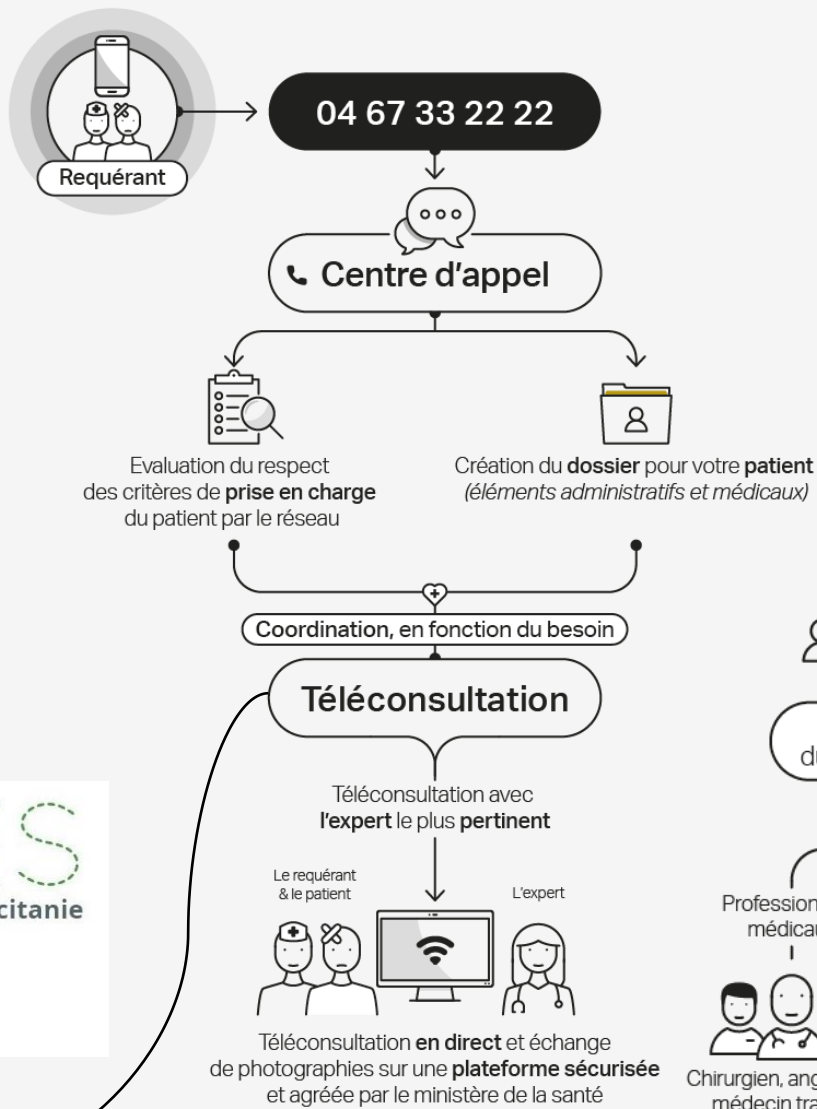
Requérant

04 67 33 22 22

Centre d'appel

Evaluation du respect des critères de prise en charge du patient par le réseau

Création du dossier pour votre patient (éléments administratifs et médicaux)

Coordination, en fonction du besoin

Téléconsultation

Téléconsultation avec l'expert le plus pertinent

Le requérant & le patient

L'expert

Téléconsultation en direct et échange de photographies sur une plateforme sécurisée et agréée par le ministère de la santé

citanie

du

Profession
médicau

Chirurgien, ang
médecin tra